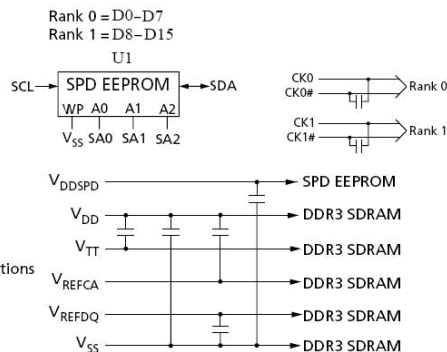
Rank 0 = D0–D7
Rank 1 = D8–D15

U1

SCL SPD EEPROM SDA
WP A0 A1 A2
$V_{SS}$ SA0 SA1 SA2

CK0
CK0#
Rank 0

CK1
CK1#
Rank 1

$V_{DDSPD}$ SPD EEPROM
$V_{DD}$ DDR3 SDRAM
$V_{TT}$ DDR3 SDRAM
tions
$V_{REFCA}$ DDR3 SDRAM
$V_{REFDQ}$ DDR3 SDRAM
$V_{SS}$ DDR3 SDRAM